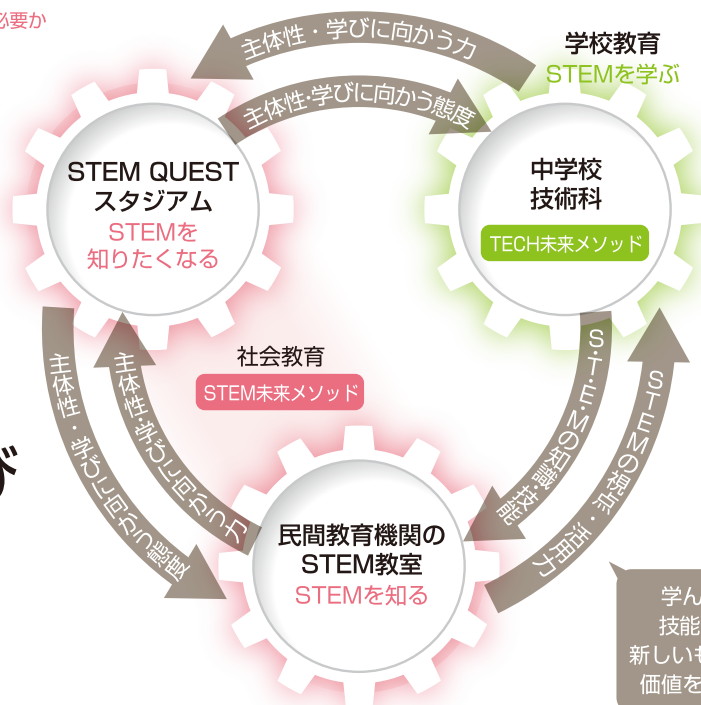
必要か

主体性・学びに向かう力

学校教育
STEMを学ぶ

主体性・学びに向かう態度

STEM QUEST
スタジアム
STEMを
知りたくなる

中学校
技術科
TECH未来メソッド

社会教育
STEM未来メソッド

主体性・学びに向かう態度

主体性・学びに向かう力

S・T・E・Mの知識・技能

STEMの視点・活用力

民間教育機関の
STEM教室
STEMを知る

学ん
技能
新しい
価値を